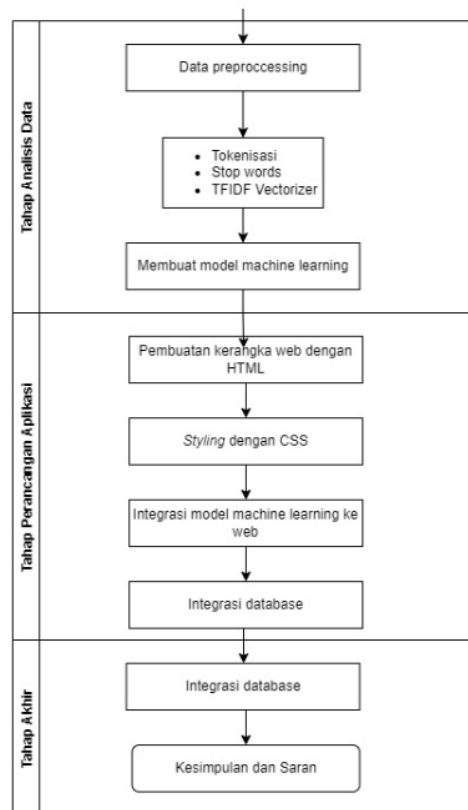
Tahap Analisis Data

Data preproccessing

- Tokenisasi
- Stop words
- TFIDF Vectorizer

Membuat model machine learning

Tahap Perancangan Aplikasi

Pembuatan kerangka web dengan HTML

*Styling* dengan CSS

Integrasi model machine learning ke web

Integrasi database

Tahap Akhir

Integrasi database

Kesimpulan dan Saran